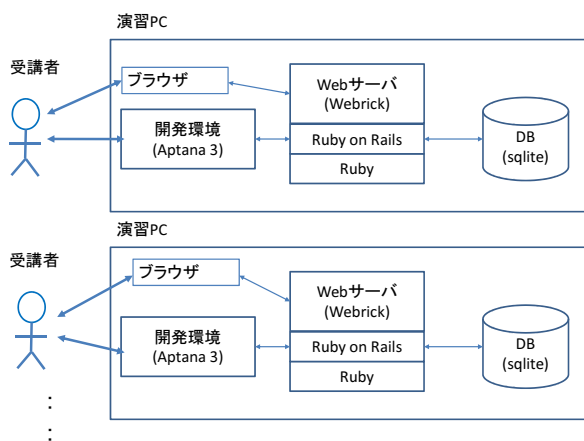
演習PC

受講者

ブラウザ

Webサーバ
(Webrick)

開発環境
(Aptana 3)

Ruby on Rails

Ruby

DB
(sqlite)

演習PC

受講者

ブラウザ

Webサーバ
(Webrick)

開発環境
(Aptana 3)

Ruby on Rails

Ruby

DB
(sqlite)

:
: